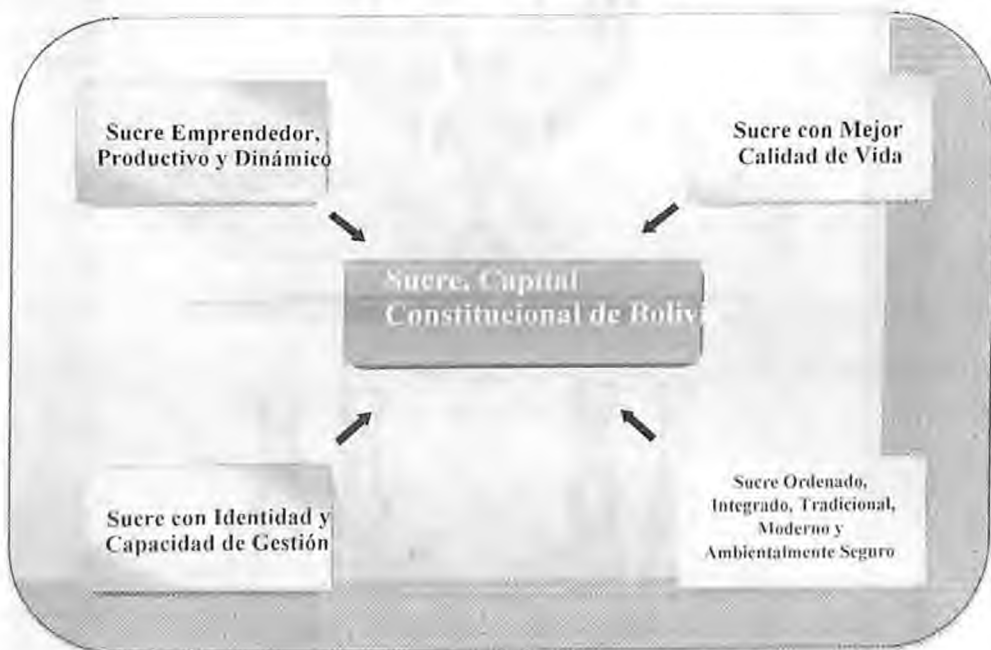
Sucre Emprendedor, Productivo y Dinámico

Sucre con Mejor Calidad de Vida

Sucre, Capital Constitucional de Boliv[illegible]

Sucre con Identidad y Capacidad de Gestión

Sucre Ordenado, Integrado, Tradicional, Moderno y Ambientalmente Seguro